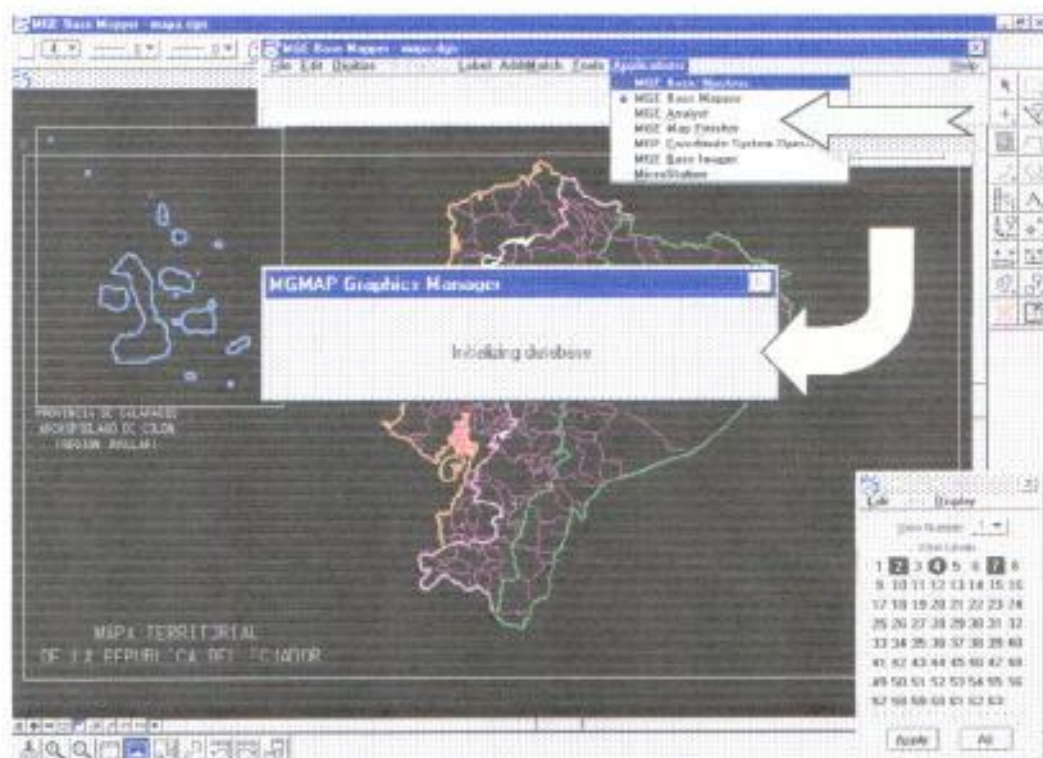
MGE Basic Mapper - mapa.dgn

MGE Base Mapper - mapa.dgn

File Edit Display Label AddMatch Tools Applications Help

MGE Basic Nucleus
MGE Base Mapper
MGE Analyst
MGE Map Finisher
MGE Coordinate System Operations
MGE Base Imager
MicroStation

MGMAP Graphics Manager

Initializing database

PROVINCIA DE GALAPAGOS
ARCHIPIELAGO DE COLON
(REGION INSULAR)

MAPA TERRITORIAL
DE LA REPUBLICA DEL ECUADOR

File Display

View Number 1

1 2 3 4 5 6 7 8
9 10 11 12 13 14 15 16
17 18 19 20 21 22 23 24
25 26 27 28 29 30 31 32
33 34 35 36 37 38 39 40
41 42 43 44 45 46 47 48
49 50 51 52 53 54 55 56
57 58 59 60 61 62 63

Apply All